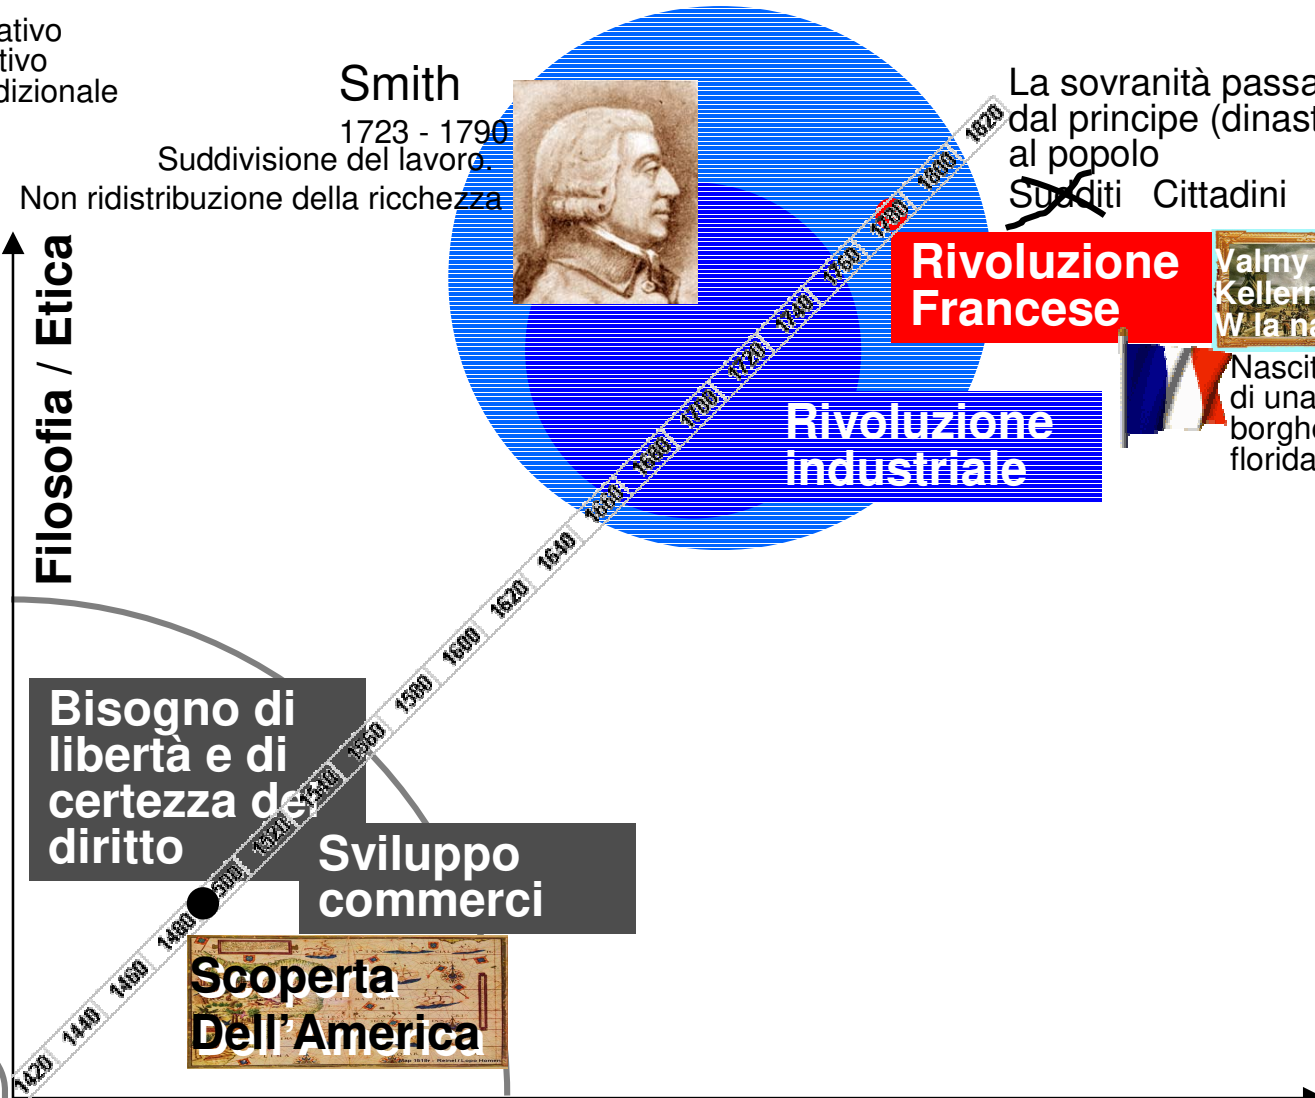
ativo
tivo
dizionale

Smith
1723 - 1790
Suddivisione del lavoro.
Non ridistribuzione della ricchezza

La sovranità passa
dal principe (dinast
al popolo
Sudditi Cittadini

Rivoluzione Francese

Valmy
Kellerm
W la na

Nascit
di una
borghe
florida

Rivoluzione industriale

Filosofia / Etica

Bisogno di libertà e di certezza del diritto

Sviluppo commerci

Scoperta Dell'America

1420 1440 1460 1480 1500 1520 1540 1560 1580 1600 1620 1640 1660 1680 1700 1720 1740 1760 1780 1800 1820